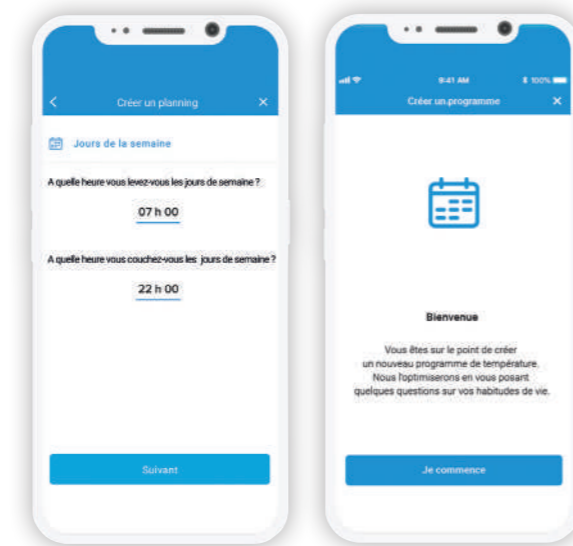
Créer un planning

Jours de la semaine

A quelle heure vous levez-vous les jours de semaine ?

07 h 00

A quelle heure vous couchez-vous les jours de semaine ?

22 h 00

Suivant

9:41 AM

100%

Créer un programme

Bienvenue

Vous êtes sur le point de créer un nouveau programme de température. Nous l'optimiserons en vous posant quelques questions sur vos habitudes de vie.

Je commence